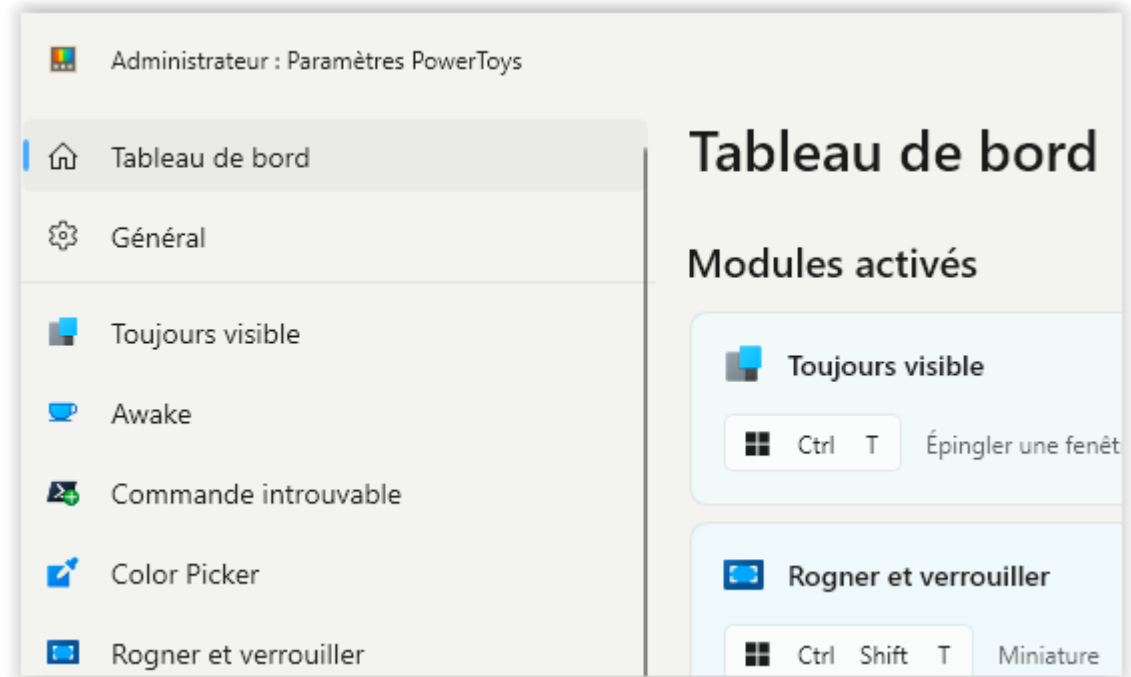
Administrateur : Paramètres PowerToys

Tableau de bord

Général

Toujours visible

Awake

Commande introuvable

Color Picker

Rogner et verrouiller

Tableau de bord

Modules activés

Toujours visible

Ctrl T Épingler une fenêt

Rogner et verrouiller

Ctrl Shift T Miniature